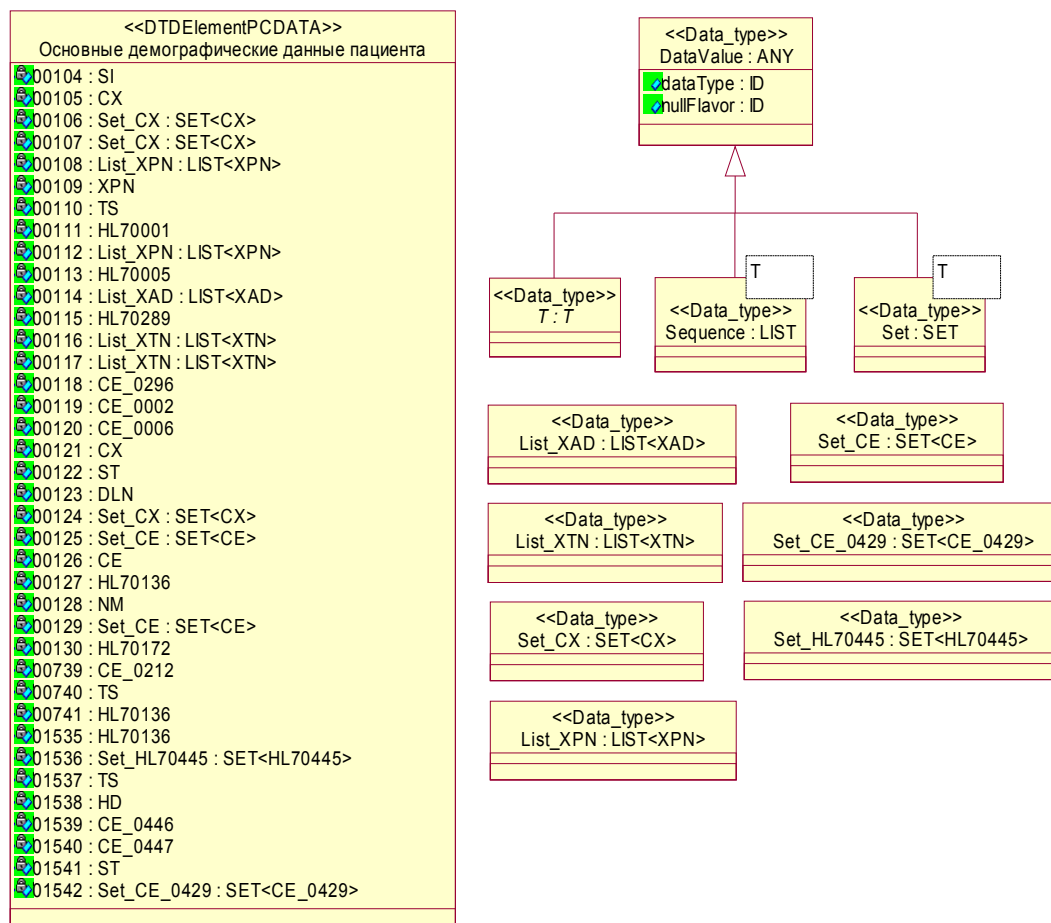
<<DTDElementPCDATA>>
Основные демографические данные пациента

00104 : SI
00105 : CX
00106 : Set_CX : SET<CX>
00107 : Set_CX : SET<CX>
00108 : List_XPN : LIST<XPN>
00109 : XPN
00110 : TS
00111 : HL70001
00112 : List_XPN : LIST<XPN>
00113 : HL70005
00114 : List_XAD : LIST<XAD>
00115 : HL70289
00116 : List_XTN : LIST<XTN>
00117 : List_XTN : LIST<XTN>
00118 : CE_0296
00119 : CE_0002
00120 : CE_0006
00121 : CX
00122 : ST
00123 : DLN
00124 : Set_CX : SET<CX>
00125 : Set_CE : SET<CE>
00126 : CE
00127 : HL70136
00128 : NM
00129 : Set_CE : SET<CE>
00130 : HL70172
00739 : CE_0212
00740 : TS
00741 : HL70136
01535 : HL70136
01536 : Set_HL70445 : SET<HL70445>
01537 : TS
01538 : HD
01539 : CE_0446
01540 : CE_0447
01541 : ST
01542 : Set_CE_0429 : SET<CE_0429>

<<Data_type>>
DataValue : ANY
dataType : ID
nullFlavor : ID

<<Data_type>>
T : T

T
<<Data_type>>
Sequence : LIST

T
<<Data_type>>
Set : SET

<<Data_type>>
List_XAD : LIST<XAD>

<<Data_type>>
Set_CE : SET<CE>

<<Data_type>>
List_XTN : LIST<XTN>

<<Data_type>>
Set_CE_0429 : SET<CE_0429>

<<Data_type>>
Set_CX : SET<CX>

<<Data_type>>
Set_HL70445 : SET<HL70445>

<<Data_type>>
List_XPN : LIST<XPN>